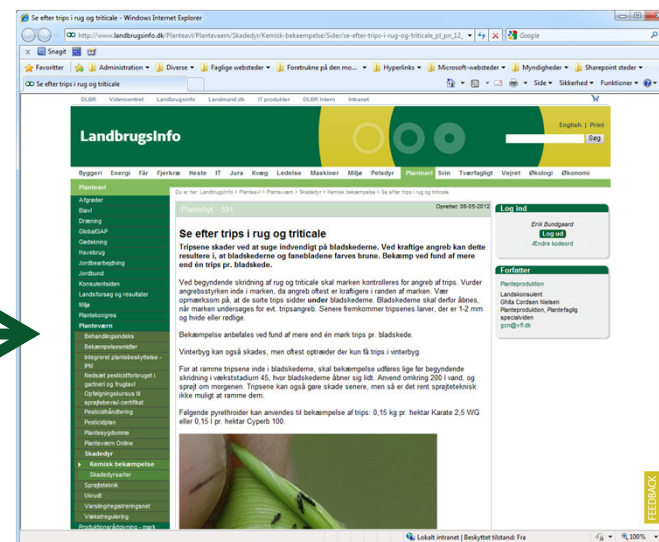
Se efter trips i rug og triticale - Windows Internet Explorer

http://www.landbrugsinfo.dk/Planteavl/Plantevaern/Skadedyr/Kemisk-bekaempelse/Sider/se-efter-trips-i-rug-og-triticale_pl_pn_12_

Google

Snagit

Favoritter | Administration | Diverse | Faglige websteder | Foretrukne på den mo... | Hyperlinks | Microsoft-webstedet | Myndigheder | Sharepoint steder

Se efter trips i rug og triticale

Side | Sikkerhed | Funktioner

DLBR | Videncentret | Landbrugsinfo | Landmand.dk | IT produkter | DLBR Intern | Intranet

LandbrugsInfo

English | Print

Søg

Byggeri | Energi | Får | Fjerkræ | Heste | IT | Jura | Kvæg | Ledelse | Maskiner | Miljø | Pelsdyr | Planteavl | Svin | Tværfagligt | Vejret | Økologi | Økonomi

Planteavl
Afgrøder
Biavl
Dræning
GlobalGAP
Gødskning
Havebrug
Jordbearbejdning
Jordbund
Konsulentsiden
Landsforsøg og resultater
Miljø
Plantekongres
Planteværn
Behandlingsindeks
Bekæmpelsesmidler
Integreret plantebeskyttelse - IPM
Nedsæt pesticidforbruget i gartneri og frugtavl
Opfølgningskursus til sprøjtebevis/-certifikat
Pesticidhåndtering
Pesticidplan
Plantesygdomme
Planteværn Online
Skadedyr
Kemisk bekæmpelse
Skadedyrsarter
Sprøjteteknik
Ukrudt
Varslingsregistreringsnet
Vækstregulering
Produktionsrådgivning - mark

Du er her: LandbrugsInfo > Planteavl > Planteværn > Skadedyr > Kemisk bekæmpelse > Se efter trips i rug og triticale

PlanteNyt - 031

Oprettet: 08-05-2012

Se efter trips i rug og triticale

Tripsene skader ved at suge indvendigt på bladskederne. Ved kraftige angreb kan dette resultere i, at bladskederne og fanebladene farves brune. Bekæmp ved fund af mere end én trips pr. bladskede.

Ved begyndende skridning af rug og triticale skal marken kontrolleres for angreb af trips. Vurder angrebsstyrken inde i marken, da angreb oftest er kraftigere i randen af marken. Vær opmærksom på, at de sorte trips sidder under bladskederne. Bladskederne skal derfor åbnes, når marken undersøges for evt. tripsangreb. Senere fremkommer tripsenes larver, der er 1-2 mm og hvide eller rødlige.

Bekæmpelse anbefales ved fund af mere end én mørk trips pr. bladskede.

Vinterbyg kan også skades, men oftest optræder der kun få trips i vinterbyg.

For at ramme tripsene inde i bladskederne, skal bekæmpelse udføres lige før begyndende skridning i vækststadium 45, hvor bladskederne åbner sig lidt. Anvend omkring 200 l vand, og sprøjt om morgenen. Tripsene kan også gøre skade senere, men så er det rent sprøjteteknisk ikke muligt at ramme dem.

Følgende pyrethroider kan anvendes til bekæmpelse af trips: 0,15 kg pr. hektar Karate 2,5 WG eller 0,15 l pr. hektar Cyperb 100.

Log ind
Erik Bundgaard
Log ud
Ændre kodeord

Forfatter
Planteproduktion
Landskonsulent
Ghita Cordsen Nielsen
Planteproduktion, Plantefaglig specialviden
gcn@vfl.dk

FEEDBACK

Lokalt intranet | Beskyttet tilstand: Fra

100%